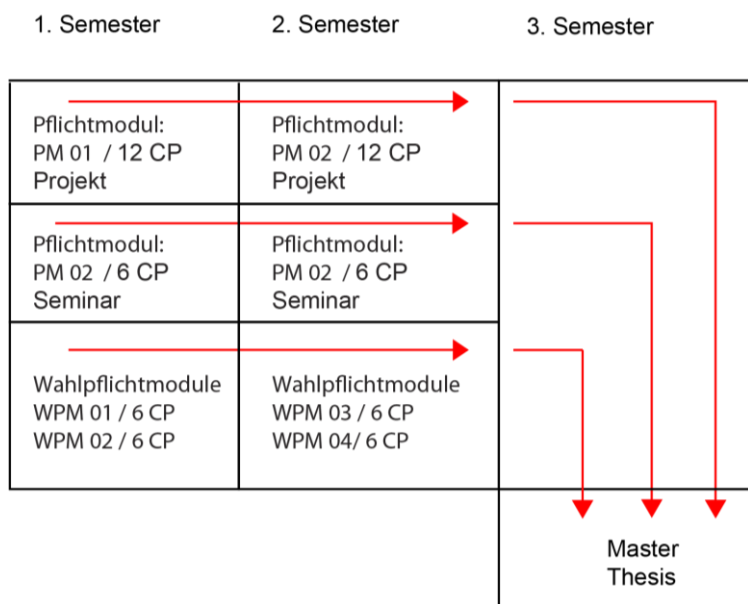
| 1. Semester | 2. Semester | 3. Semester |
|---|---|---|
| Pflichtmodul: PM 01 / 12 CP Projekt | Pflichtmodul: PM 02 / 12 CP Projekt | |
| Pflichtmodul: PM 02 / 6 CP Seminar | Pflichtmodul: PM 02 / 6 CP Seminar | |
| Wahlpflichtmodule WPM 01 / 6 CP WPM 02 / 6 CP | Wahlpflichtmodule WPM 03 / 6 CP WPM 04/ 6 CP | |
| | | Master Thesis |